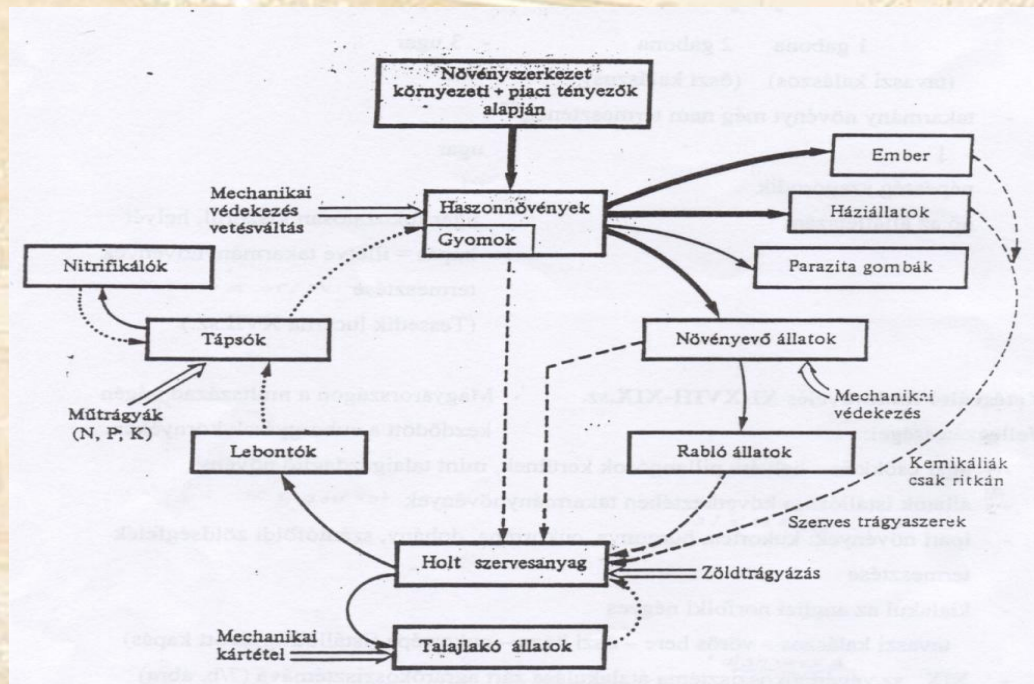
Növényszerkezet környezeti + piaci tényezők alapján

Mechanikai védekezés vetésváltás

Haszonnövények

Gyomok

Ember

Háziállatok

Parazita gombák

Nitrifikálók

Tápsók

Műtrágyák (N, P, K)

Növényevő állatok

Mechanikai védekezés

Lebontók

Rabló állatok

Kemikáliák csak ritkán

Szerves trágyaszerek

Holt szervesanyag

Zöldtrágyázás

Mechanikai kártétel

Talajlakó állatok